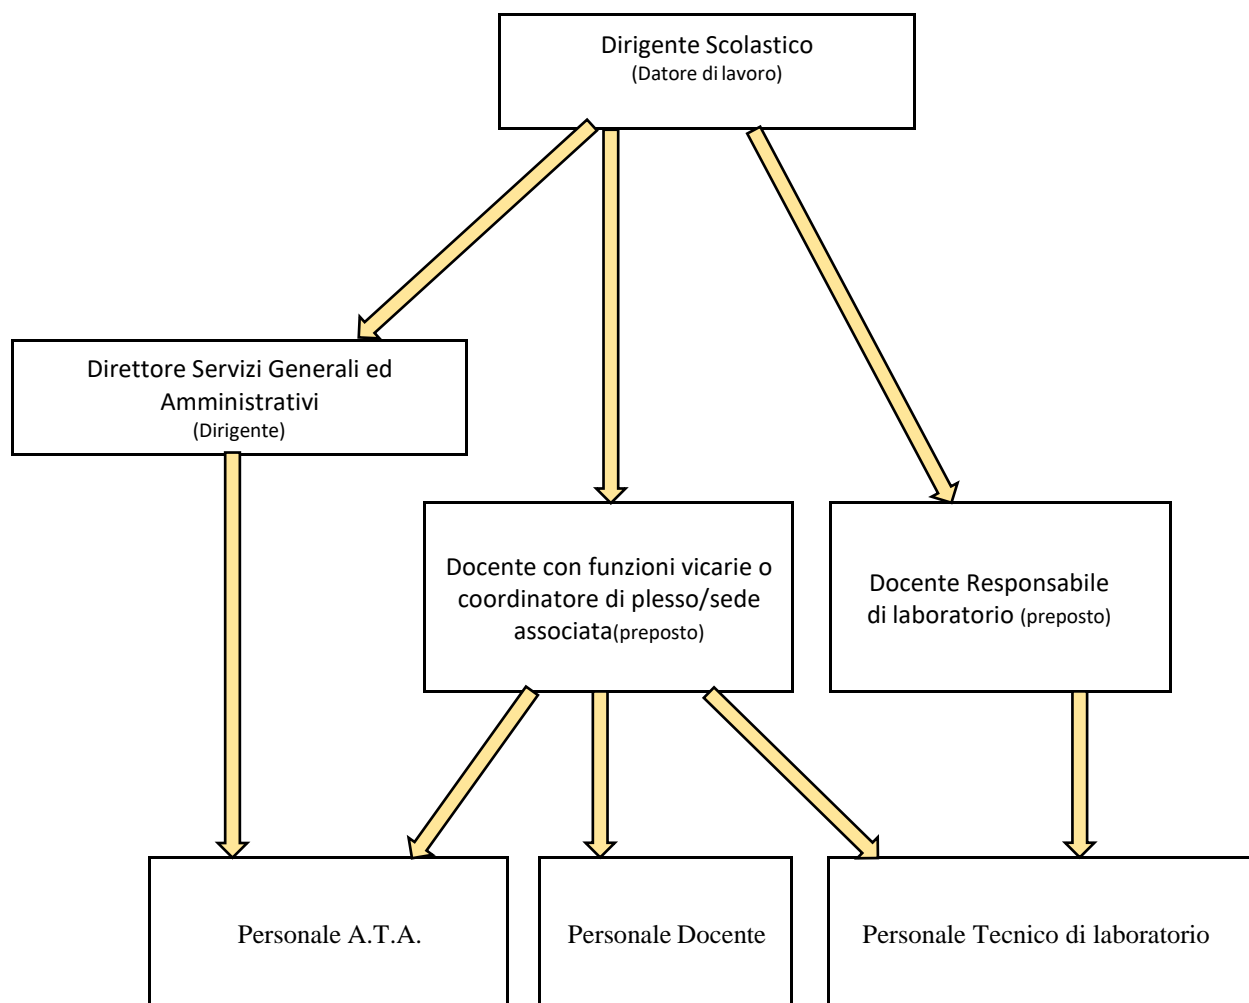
Dirigente Scolastico
(Datore di lavoro)

Direttore Servizi Generali ed Amministrativi
(Dirigente)

Docente con funzioni vicarie o coordinatore di plesso/sede associata(preposto)

Docente Responsabile di laboratorio (preposto)

Personale A.T.A.

Personale Docente

Personale Tecnico di laboratorio